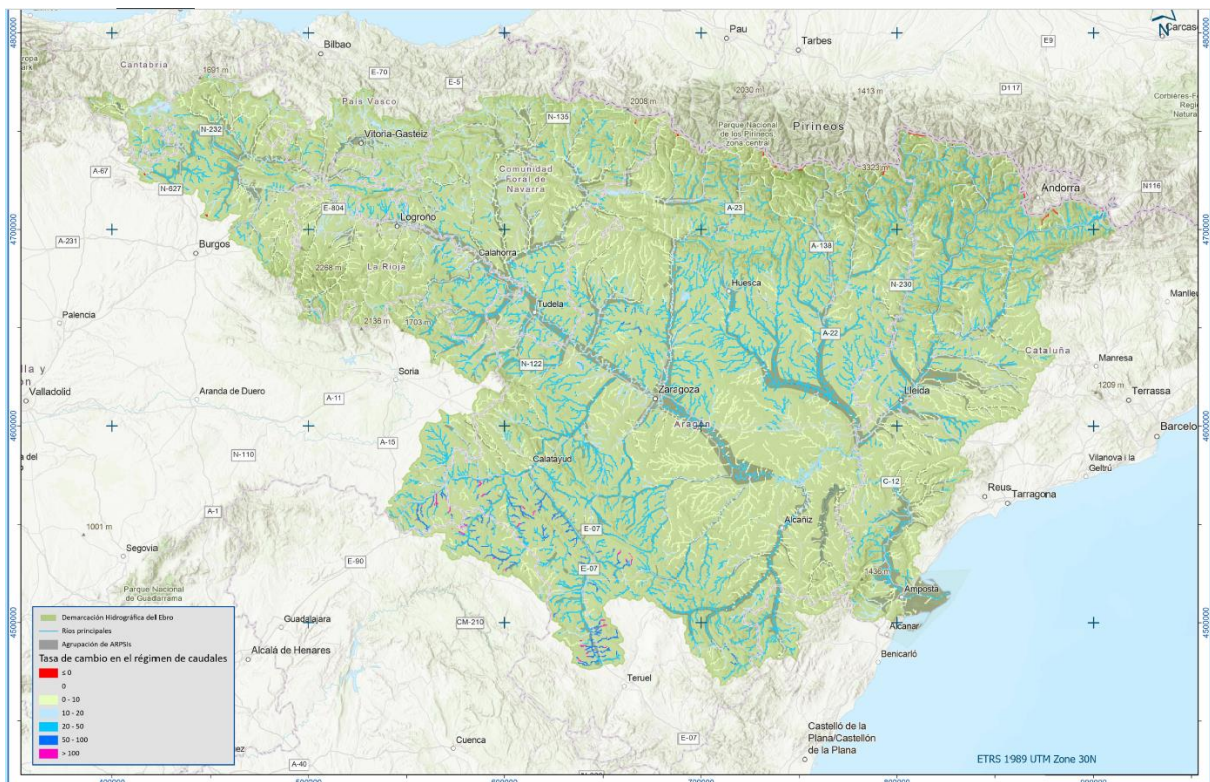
4800000
Bilbao
Pau
Tarbes
Carcas
Cantabria
1631 m
E-70
E-5
E9
País Vasco
2008 m
2030 m
1413 m
D117
N-232
Vitoria-Gasteiz
N-135
Parque Nacional de los Pirineos zona central
Pirineos
Corbières-F Regi Natura
A-67
Comunidad Foral de Navarra
3323 m
N-627
E-804
Logroño
A-23
Andorra
N116
4700000
A-231
Burgos
Calahorra
A-138
4700000
2266 m
La Rioja
Huesca
N-230
Palencia
Tudela
Manlleu
2136 m
1703 m
A-22
Cataluña
N-122
Manresa
Valladolid
Soria
Zaragoza
Lleida
1209 m
Aranda de Duero
A-11
Terrassa
4600000
Aragón
Barcelo
A-15
4600000
N-110
Calatayud
Vilanova i la Geltrú
C-12
Reus
Tarragona
A-1
1001 m
Alcañiz
E-07
Segovia
E-90
E-07
1436 m
Parque Nacional de Guadarrama
Amposta
4500000
Guadalajara
CM-210
Alcanar
4500000
Alcalá de Henares
Benicarló
Teruel
Castelló de la Plana/Castellón de la Plana
Cuenca
E-07
A-40
ETRS 1989 UTM Zone 30N
Demarcación Hidrográfica del Ebro
Ríos principales
Agrupación de ARPSIs
Tasa de cambio en el régimen de caudales
≤ 0
0
0 - 10
10 - 20
20 - 50
50 - 100
> 100